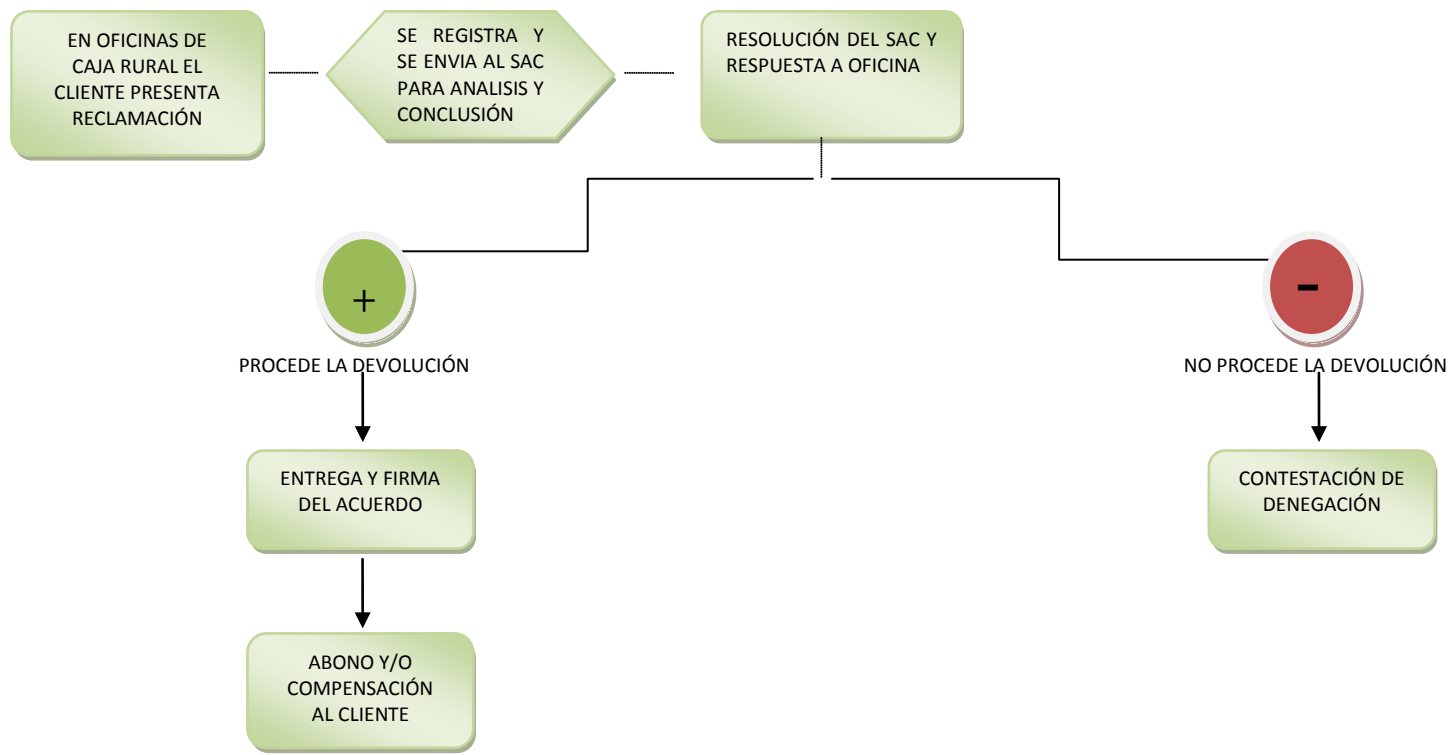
EN OFICINAS DE CAJA RURAL EL CLIENTE PRESENTA RECLAMACIÓN

SE REGISTRA Y SE ENVIA AL SAC PARA ANALISIS Y CONCLUSIÓN

RESOLUCIÓN DEL SAC Y RESPUESTA A OFICINA

+

PROCEDE LA DEVOLUCIÓN

-

NO PROCEDE LA DEVOLUCIÓN

ENTREGA Y FIRMA DEL ACUERDO

CONTESTACIÓN DE DENEGACIÓN

ABONO Y/O COMPENSACIÓN AL CLIENTE